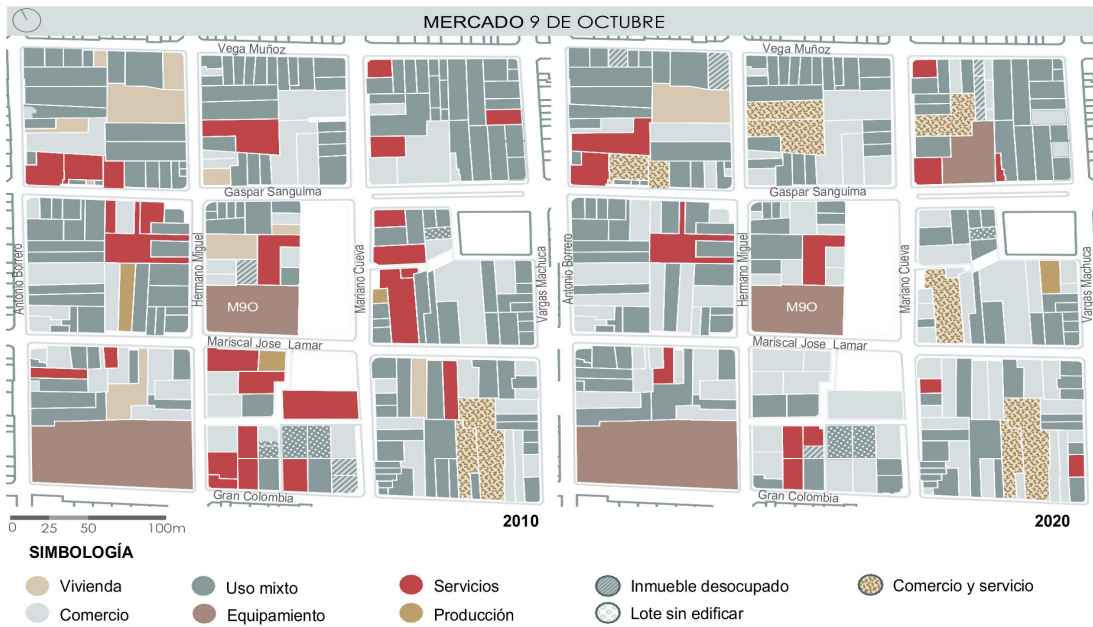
MERCADO 9 DE OCTUBRE

Vega Muñoz
Gaspar Sanguima
Antonio Borrero
Hermano Miguel
Mariano Cueva
Vargas Machuca
M9O
Mariscal Jose Lamar
Gran Colombia
0 25 50 100m
2010

Vega Muñoz
Gaspar Sanguima
Antonio Borrero
Hermano Miguel
Mariano Cueva
Vargas Machuca
M9O
Mariscal Jose Lamar
Gran Colombia
2020

SIMBOLOGÍA
Vivienda
Comercio
Uso mixto
Equipamiento
Servicios
Producción
Inmueble desocupado
Lote sin edificar
Comercio y servicio